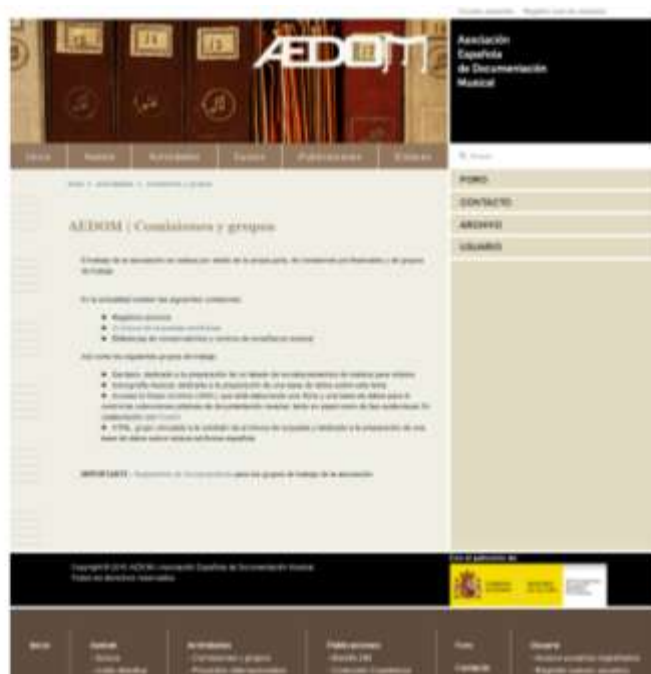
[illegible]

AEDOM

Asociación Española de Documentación Musical

Inicio | Nosotros | Actividades | Cursos | Publicaciones | Enlaces

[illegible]

FORO

CONTACTO

ARCHIVO

USUARIO

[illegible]

AEDOM | Comisiones y grupos

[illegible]

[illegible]

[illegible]

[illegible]

IMPORTANTE: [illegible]

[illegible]

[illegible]

Inicio | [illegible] | Actividades | Publicaciones | Foro | Usuario

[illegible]